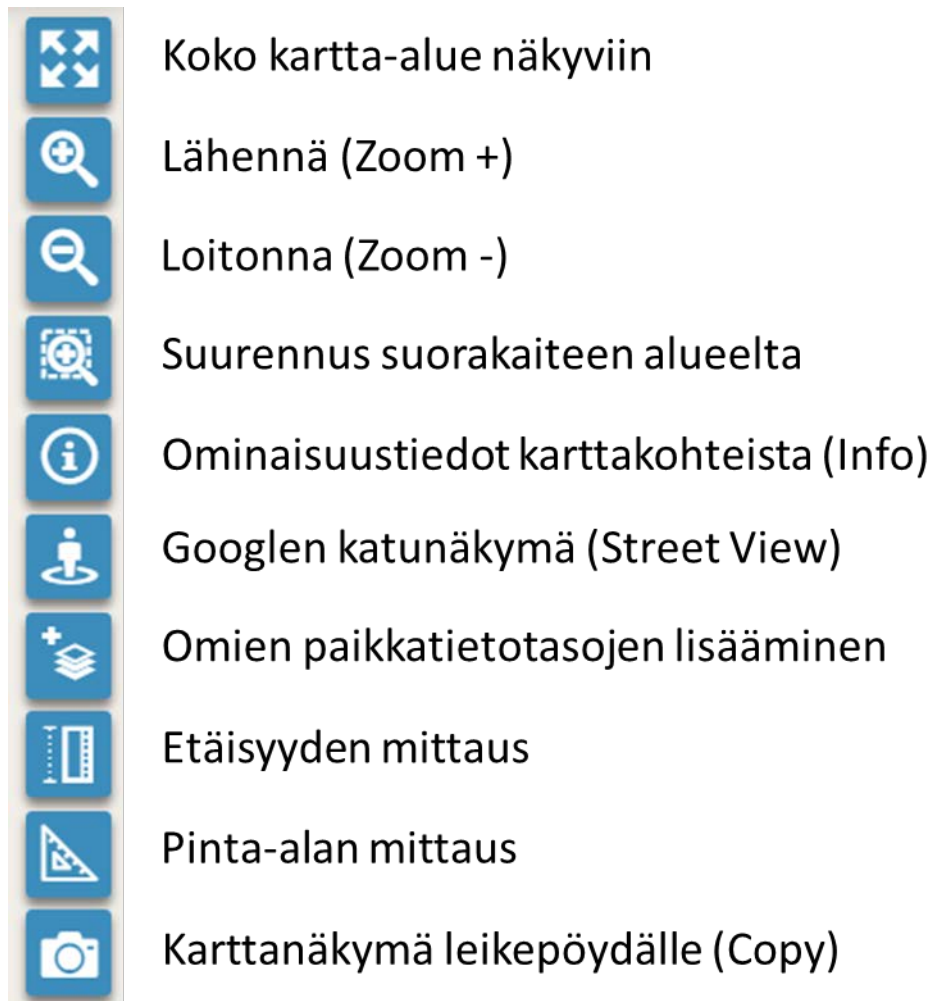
Koko kartta-alue näkyviin

Lähennä (Zoom +)

Loitonna (Zoom -)

Suurennus suorakaiteen alueelta

Ominaisuustiedot karttakohteista (Info)

Googlen katunäkymä (Street View)

Omien paikkatietotasojen lisääminen

Etäisyyden mittaus

Pinta-alan mittaus

Karttanäkymä leikepöydälle (Copy)